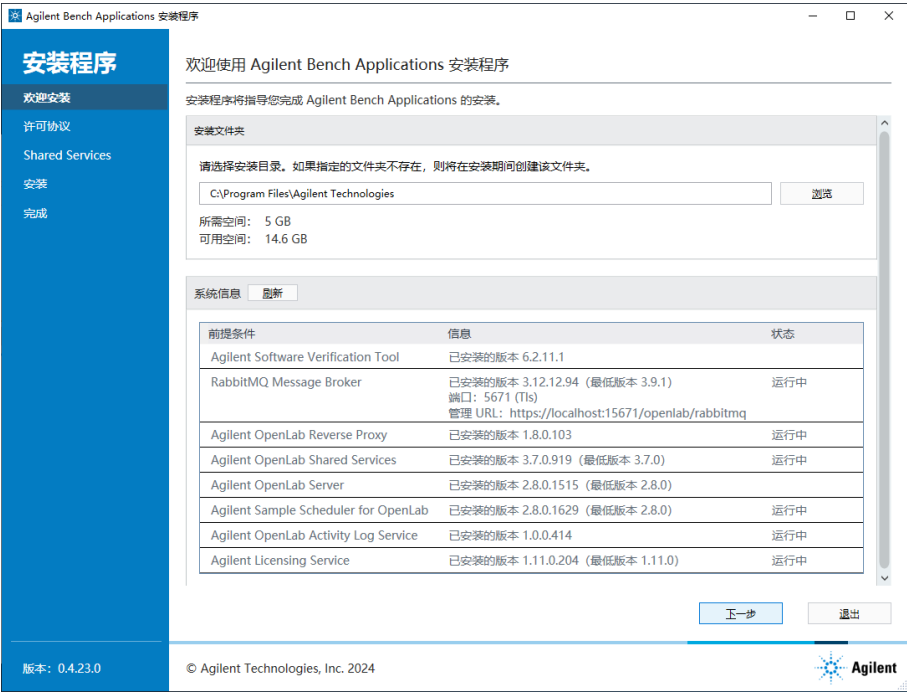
Agilent Bench Applications 安装程序

安装程序

欢迎安装
许可协议
Shared Services
安装
完成

版本：0.4.23.0

欢迎使用 Agilent Bench Applications 安装程序

安装程序将指导您完成 Agilent Bench Applications 的安装。

安装文件夹

请选择安装目录。如果指定的文件夹不存在，则将在安装期间创建该文件夹。

C:\Program Files\Agilent Technologies

浏览

所需空间：5 GB
可用空间：14.6 GB

系统信息 刷新

| 前提条件 | 信息 | 状态 |
|---|---|---|
| Agilent Software Verification Tool | 已安装的版本 6.2.11.1 | |
| RabbitMQ Message Broker | 已安装的版本 3.12.12.94（最低版本 3.9.1）<br>端口：5671 (Tls)<br>管理 URL：https://localhost:15671/openlab/rabbitmq | 运行中 |
| Agilent OpenLab Reverse Proxy | 已安装的版本 1.8.0.103 | 运行中 |
| Agilent OpenLab Shared Services | 已安装的版本 3.7.0.919（最低版本 3.7.0） | 运行中 |
| Agilent OpenLab Server | 已安装的版本 2.8.0.1515（最低版本 2.8.0） | |
| Agilent Sample Scheduler for OpenLab | 已安装的版本 2.8.0.1629（最低版本 2.8.0） | 运行中 |
| Agilent OpenLab Activity Log Service | 已安装的版本 1.0.0.414 | 运行中 |
| Agilent Licensing Service | 已安装的版本 1.11.0.204（最低版本 1.11.0） | 运行中 |

下一步
退出

© Agilent Technologies, Inc. 2024

Agilent